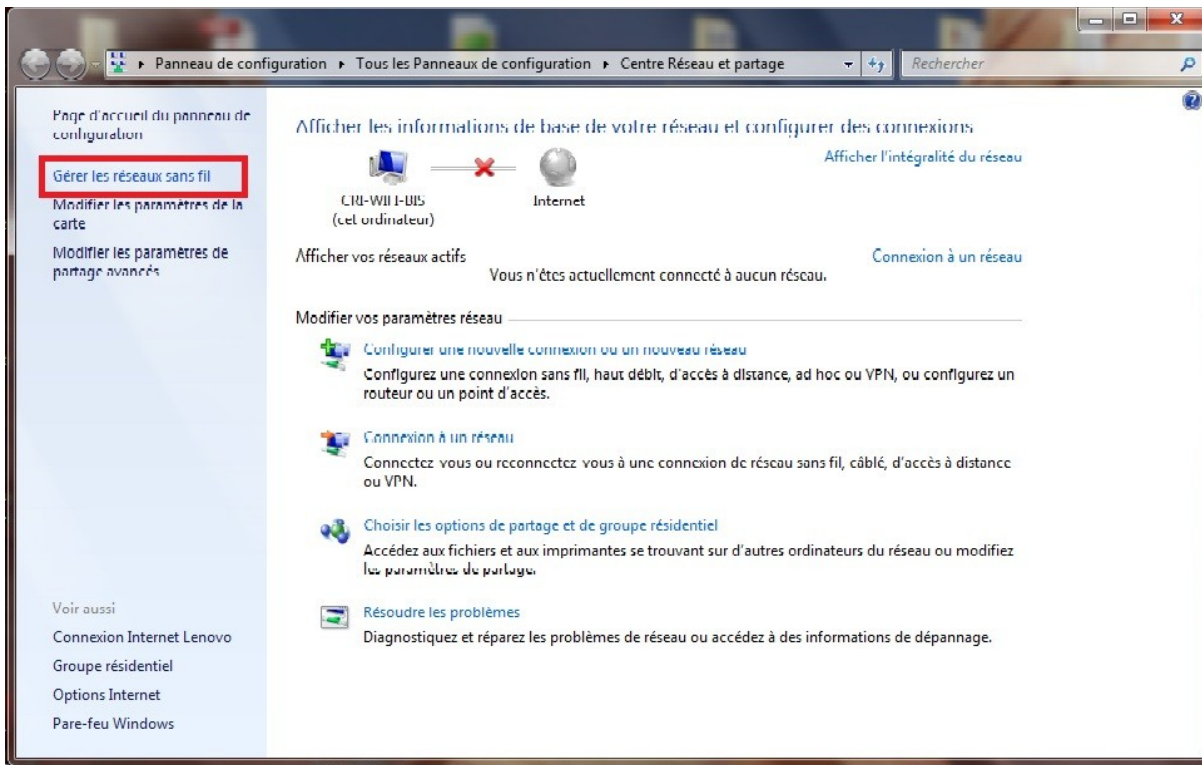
▸ Panneau de configuration ▸ Tous les Panneaux de configuration ▸ Centre Réseau et partage

Rechercher

Page d'accueil du panneau de configuration

Gérer les réseaux sans fil

Modifier les paramètres de la carte

Modifier les paramètres de partage avancés

Voir aussi

Connexion Internet Lenovo

Groupe résidentiel

Options Internet

Pare-feu Windows

Afficher les informations de base de votre réseau et configurer des connexions

Afficher l'intégralité du réseau

CRI-WIFI-BIS
(cet ordinateur)

Internet

Afficher vos réseaux actifs

Connexion à un réseau

Vous n'êtes actuellement connecté à aucun réseau.

Modifier vos paramètres réseau

Configurer une nouvelle connexion ou un nouveau réseau
Configurez une connexion sans fil, haut débit, d'accès à distance, ad hoc ou VPN, ou configurez un routeur ou un point d'accès.

Connexion à un réseau
Connectez-vous ou reconnectez-vous à une connexion de réseau sans fil, câblé, d'accès à distance ou VPN.

Choisir les options de partage et de groupe résidentiel
Accédez aux fichiers et aux imprimantes se trouvant sur d'autres ordinateurs du réseau ou modifiez les paramètres de partage.

Résoudre les problèmes
Diagnostiquez et réparez les problèmes de réseau ou accédez à des informations de dépannage.